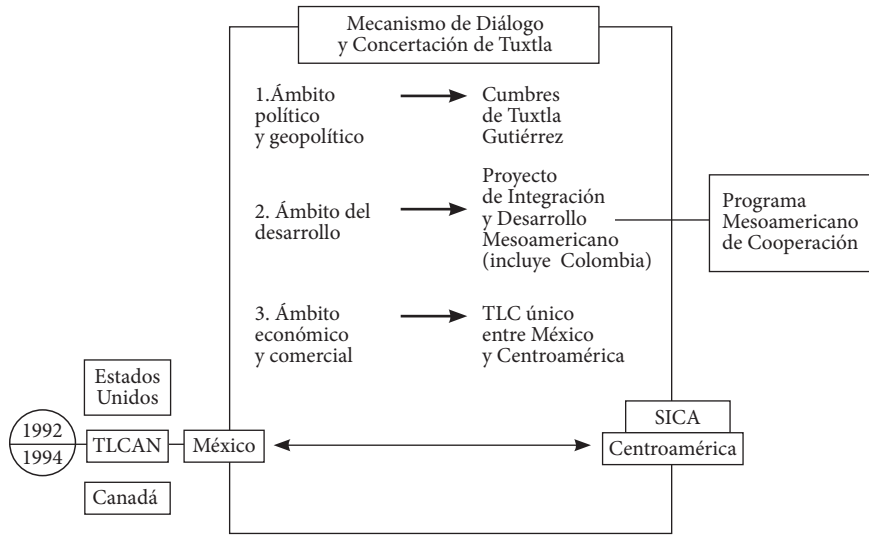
Mecanismo de Diálogo y Concertación de Tuxtla

1.Ámbito político y geopolítico

Cumbres de Tuxtla Gutiérrez

2. Ámbito del desarrollo

Proyecto de Integración y Desarrollo Mesoamericano (incluye Colombia)

Programa Mesoamericano de Cooperación

3. Ámbito económico y comercial

TLC único entre México y Centroamérica

Estados Unidos

1992
1994

TLCAN

México

Canadá

SICA

Centroamérica